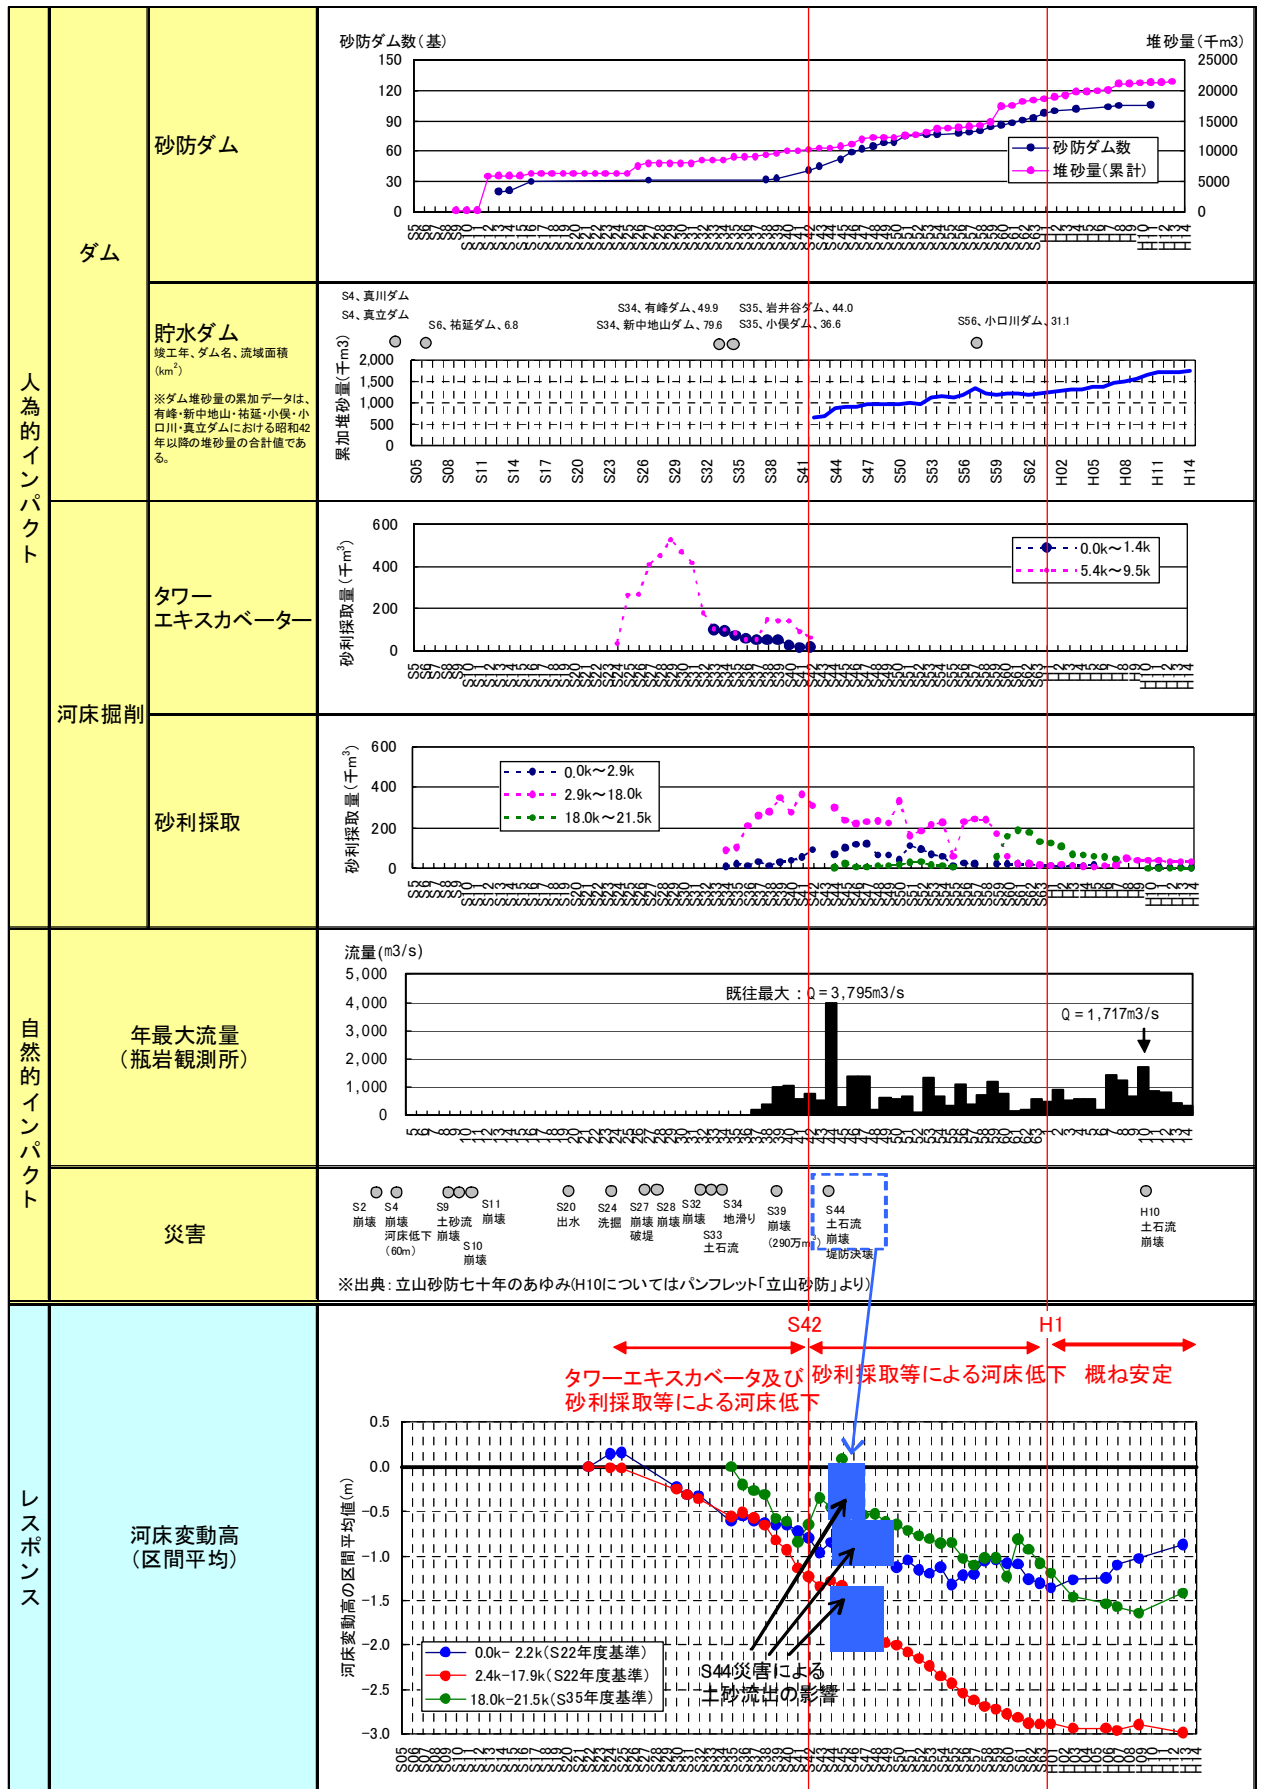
人為的インパクト

ダム

砂防ダム

砂防ダム数(基)
堆砂量(千m3)
150
120
90
60
30
0
25000
20000
15000
10000
5000
0
砂防ダム数
堆砂量(累計)

貯水ダム
竣工年、ダム名、流域面積($km^2$)
※ダム堆砂量の累加データは、有峰・新中地山・祐延・小俣・小口川・真立ダムにおける昭和42年以降の堆砂量の合計値である。

S4、真川ダム
S4、真立ダム
S6、祐延ダム、6.8
S34、有峰ダム、49.9
S34、新中地山ダム、79.6
S35、岩井谷ダム、44.0
S35、小俣ダム、36.6
S56、小口川ダム、31.1
累加堆砂量(千m3)
2,000
1,500
1,000
500
0
S05 S08 S11 S14 S17 S20 S23 S26 S29 S32 S35 S38 S41 S44 S47 S50 S53 S56 S59 S62 H02 H05 H08 H11 H14

河床掘削

タワーエキスカベーター

砂利採取量(千$m^3$)
600
400
200
0
0.0k〜1.4k
5.4k〜9.5k

砂利採取

砂利採取量(千$m^3$)
600
400
200
0
0.0k〜2.9k
2.9k〜18.0k
18.0k〜21.5k

自然的インパクト

年最大流量
(瀬岩観測所)

流量(m3/s)
5,000
4,000
3,000
2,000
1,000
0
既往最大:Q=3,795m3/s
Q=1,717m3/s

災害

S2 崩壊
S4 崩壊 河床低下(60m)
S9 土砂流 崩壊
S10 崩壊
S11 崩壊
S20 出水
S24 洗掘
S27 崩壊 破堤
S28 崩壊
S32 崩壊
S33 土石流
S34 地滑り
S39 崩壊 (290万m3)
S44 土石流 崩壊 堤防決壊
H10 土石流 崩壊
※出典:立山砂防七十年のあゆみ(H10についてはパンフレット「立山砂防」より)

レスポンス

河床変動高
(区間平均)

S42
H1
タワーエキスカベータ及び砂利採取等による河床低下
砂利採取等による河床低下
概ね安定
0.5
0.0
-0.5
-1.0
-1.5
-2.0
-2.5
-3.0
河床変動高の区間平均値(m)
0.0k- 2.2k(S22年度基準)
2.4k-17.9k(S22年度基準)
18.0k-21.5k(S35年度基準)
S44災害による
土砂流出の影響